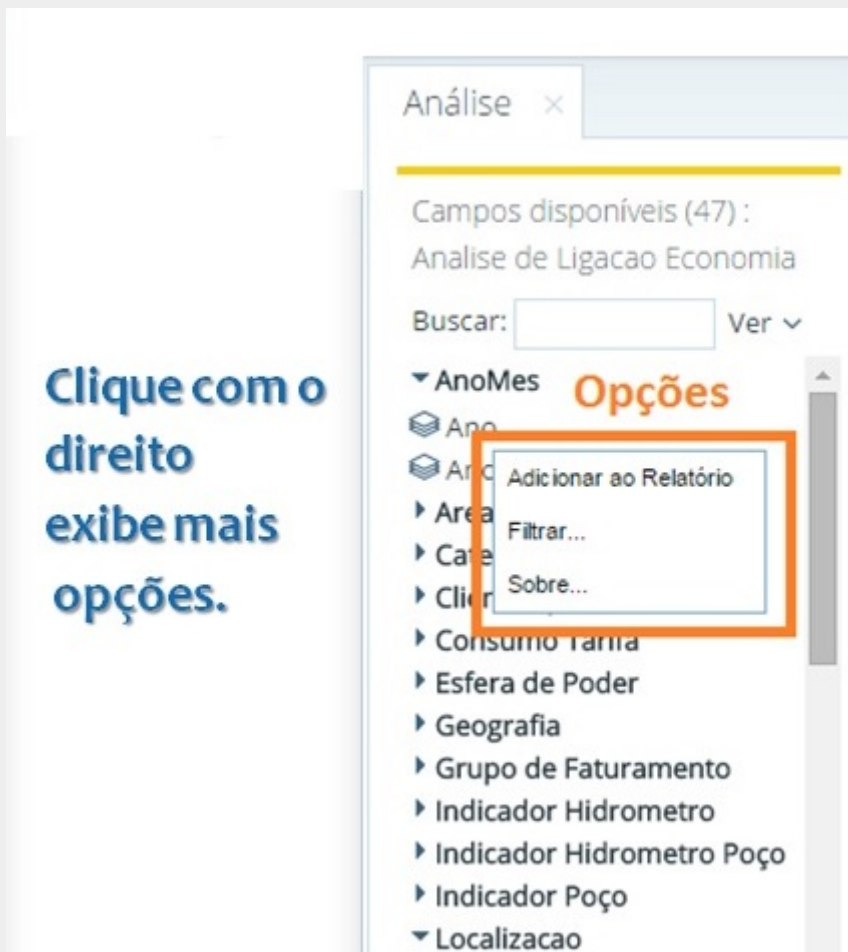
Análise ×

Campos disponíveis (47) :
Analise de Ligacao Economia

Buscar: Ver

Clique com o direito exibe mais opções.

AnoMes
Ano
An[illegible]
Are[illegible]
Cat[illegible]
Cli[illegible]
Consumo Tarifa
Esfera de Poder
Geografia
Grupo de Faturamento
Indicador Hidrometro
Indicador Hidrometro Poço
Indicador Poço
Localizacao

Opções

Adicionar ao Relatório
Filtrar...
Sobre...